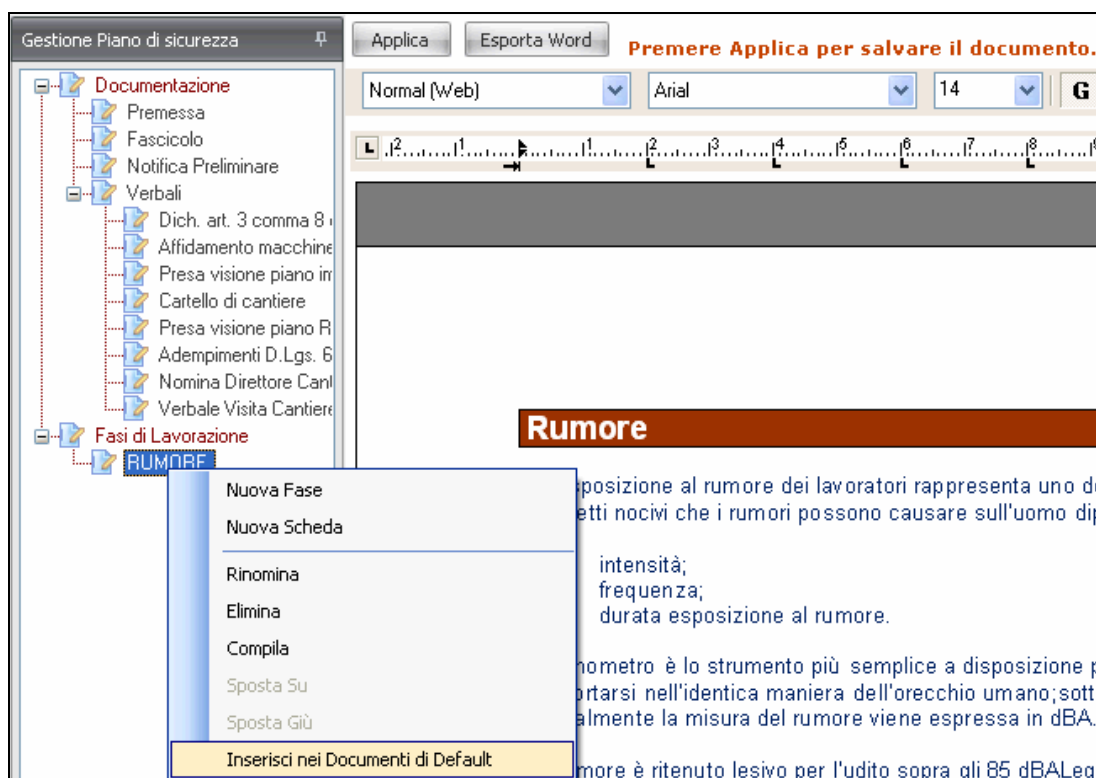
Gestione Piano di sicurezza

Documentazione
Premessa
Fascicolo
Notifica Preliminare
Verbali
Dich. art. 3 comma 8 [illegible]
Affidamento macchine
Presa visione piano in
Cartello di cantiere
Presa visione piano R
Adempimenti D.Lgs. 6
Nomina Direttore Cant
Verbale Visita Cantiere
Fasi di Lavorazione
RUMORE

Nuova Fase
Nuova Scheda
Rinomina
Elimina
Compila
Sposta Su
Sposta Giù
Inserisci nei Documenti di Default

Applica
Esporta Word
Premere Applica per salvare il documento.

Normal (Web)
Arial
14
G

Rumore

sposizione al rumore dei lavoratori rappresenta uno d
etti nocivi che i rumori possono causare sull'uomo dip

intensità;
frequenza;
durata esposizione al rumore.

nometro è lo strumento più semplice a disposizione p
ortarsi nell'identica maniera dell'orecchio umano;sott
almente la misura del rumore viene espressa in dBA.

more è ritenuto lesivo per l'udito sopra gli 85 dBALeq